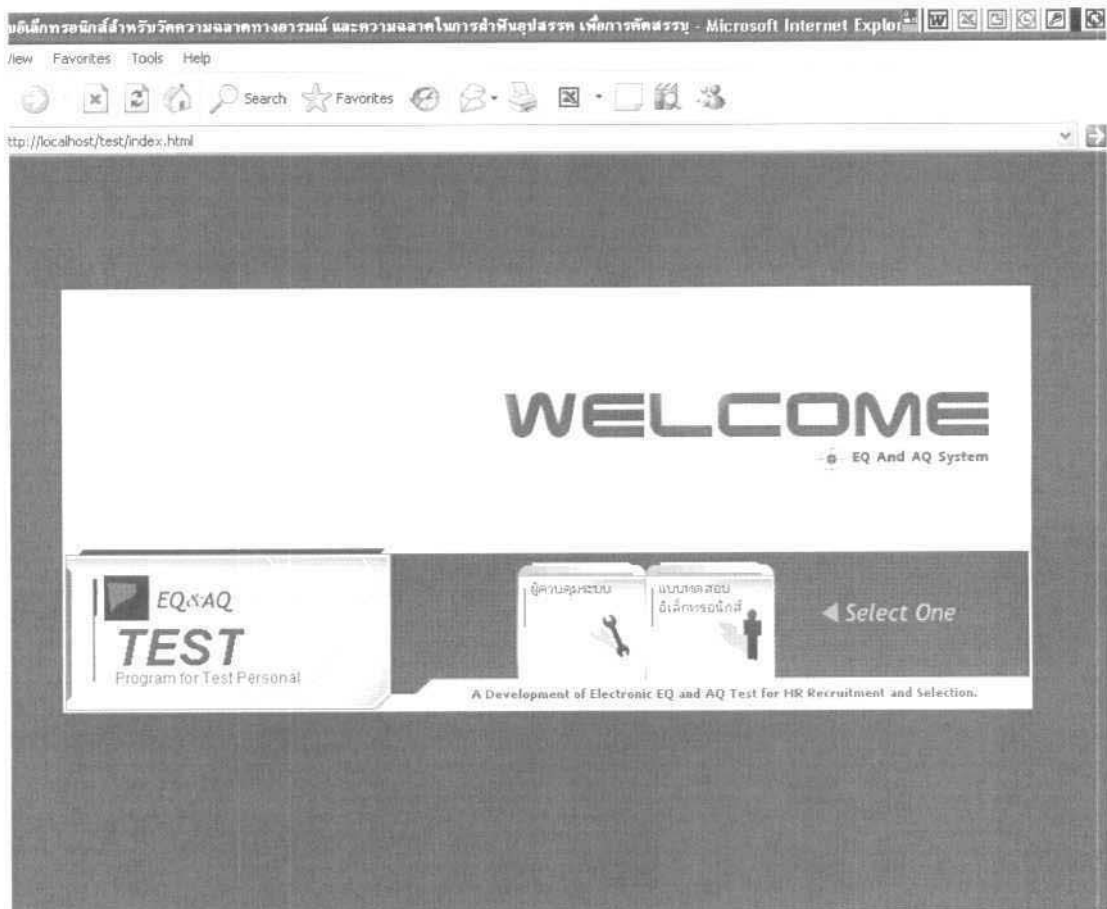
อิเล็กทรอนิกส์สำหรับวัดความฉลาดทางอารมณ์ และความฉลาดในการฝ่าฟันอุปสรรค เพื่อการคัดสรร - Microsoft Internet Explor

iew Favorites Tools Help

Search Favorites

ttp://localhost/test/index.html

WELCOME

EQ And AQ System

EQ&AQ

TEST

Program for Test Personal

ผู้ควบคุมระบบ

แบบทดสอบ อิเล็กทรอนิกส์

Select One

A Development of Electronic EQ and AQ Test for HR Recruitment and Selection.